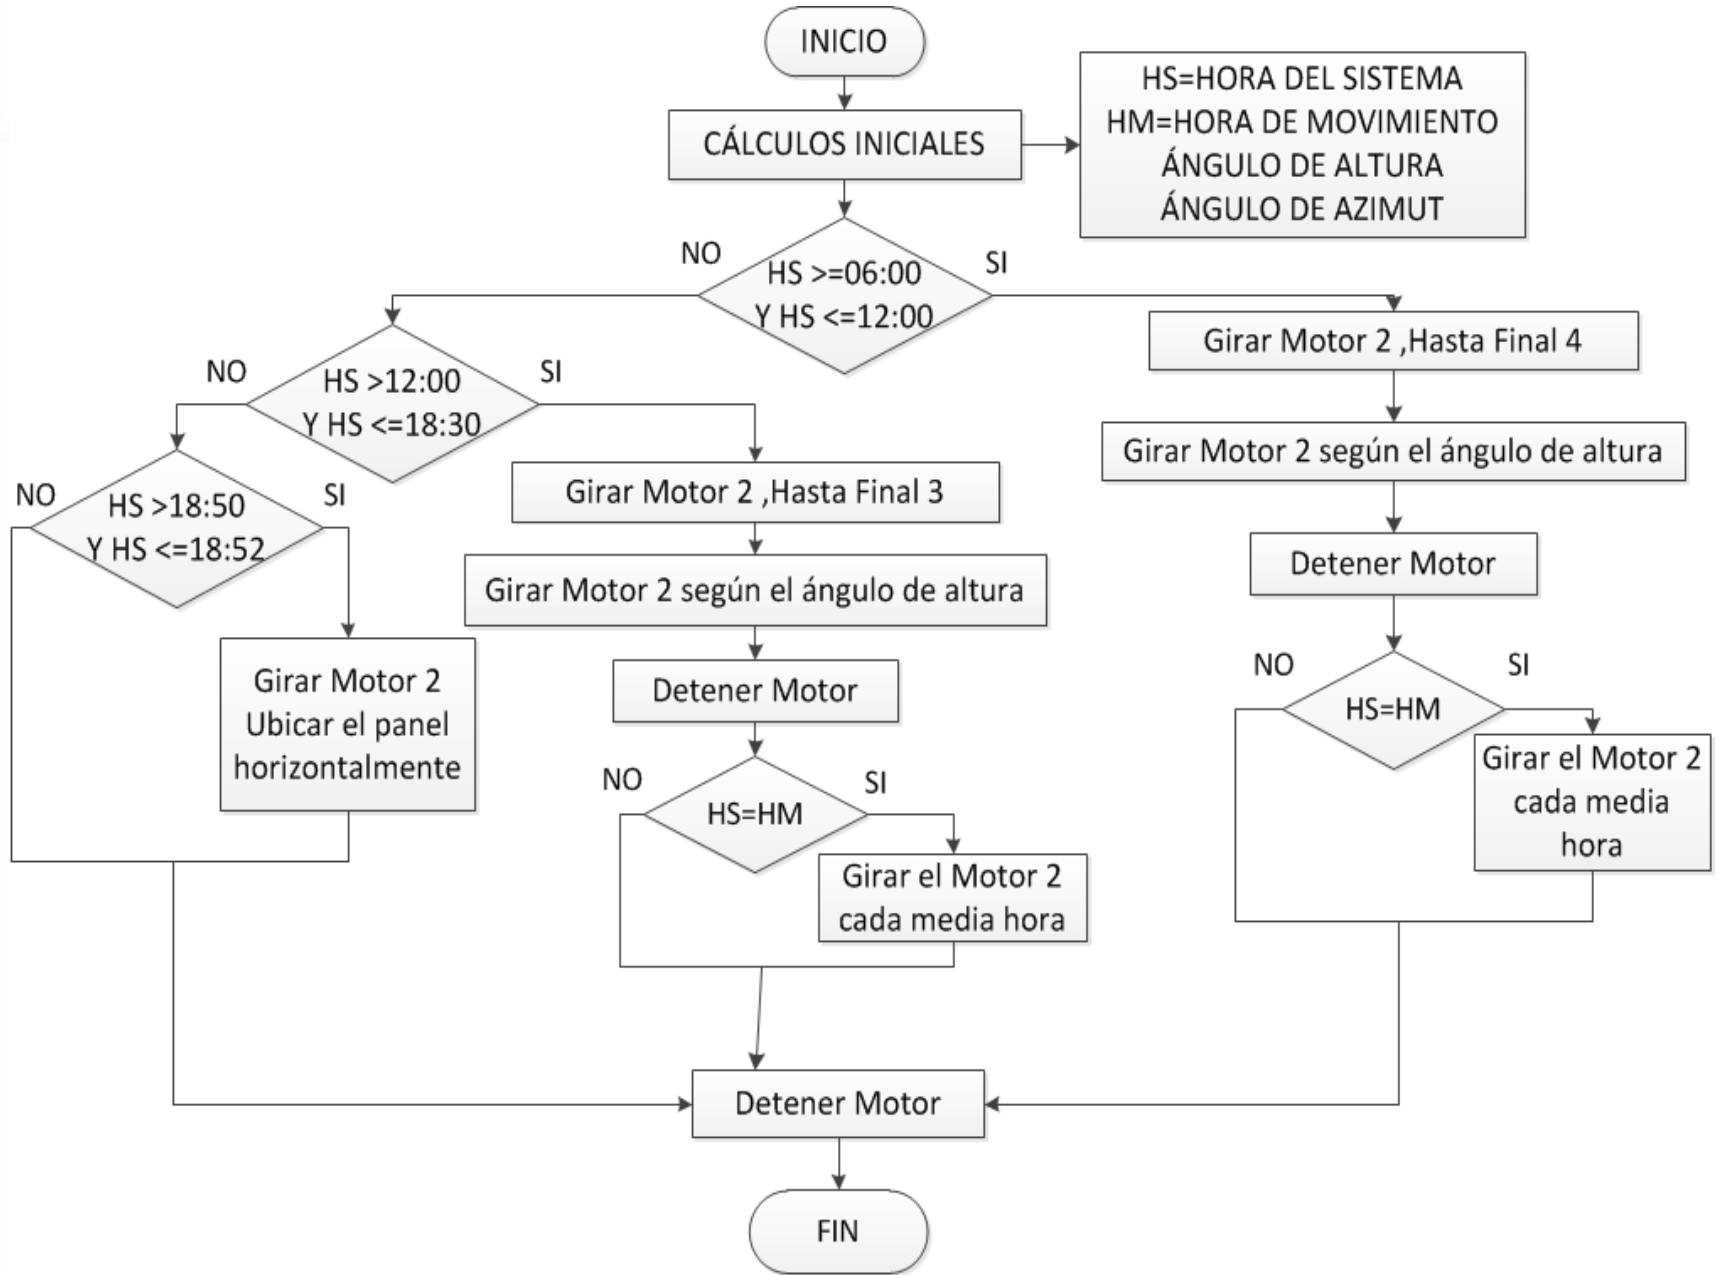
INICIO

CÁLCULOS INICIALES

HS=HORA DEL SISTEMA
HM=HORA DE MOVIMIENTO
ÁNGULO DE ALTURA
ÁNGULO DE AZIMUT

NO
HS >=06:00
Y HS <=12:00
SI

Girar Motor 2 ,Hasta Final 4

Girar Motor 2 según el ángulo de altura

Detener Motor

NO
HS=HM
SI

Girar el Motor 2 cada media hora

NO
HS >12:00
Y HS <=18:30
SI

Girar Motor 2 ,Hasta Final 3

Girar Motor 2 según el ángulo de altura

Detener Motor

NO
HS=HM
SI

Girar el Motor 2 cada media hora

NO
HS >18:50
Y HS <=18:52
SI

Girar Motor 2
Ubicar el panel horizontalmente

Detener Motor

FIN